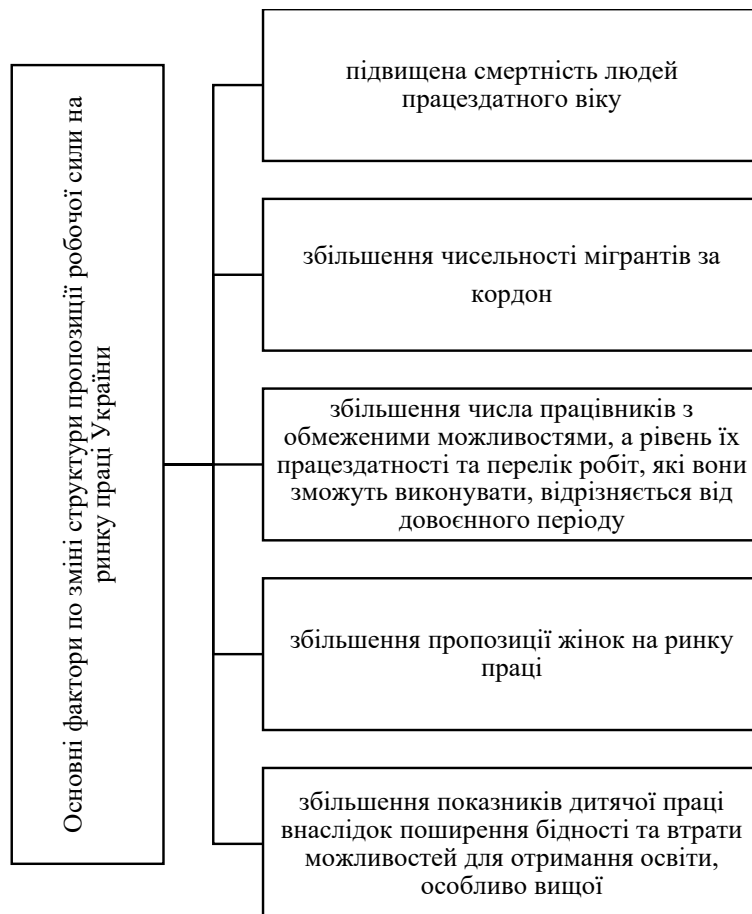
Основні фактори по зміні структури пропозиції робочої сили на ринку праці України

підвищена смертність людей працездатного віку

збільшення чисельності мігрантів за кордон

збільшення числа працівників з обмеженими можливостями, а рівень їх працездатності та перелік робіт, які вони зможуть виконувати, відрізняється від довоєнного періоду

збільшення пропозиції жінок на ринку праці

збільшення показників дитячої праці внаслідок поширення бідності та втрати можливостей для отримання освіти, особливо вищої